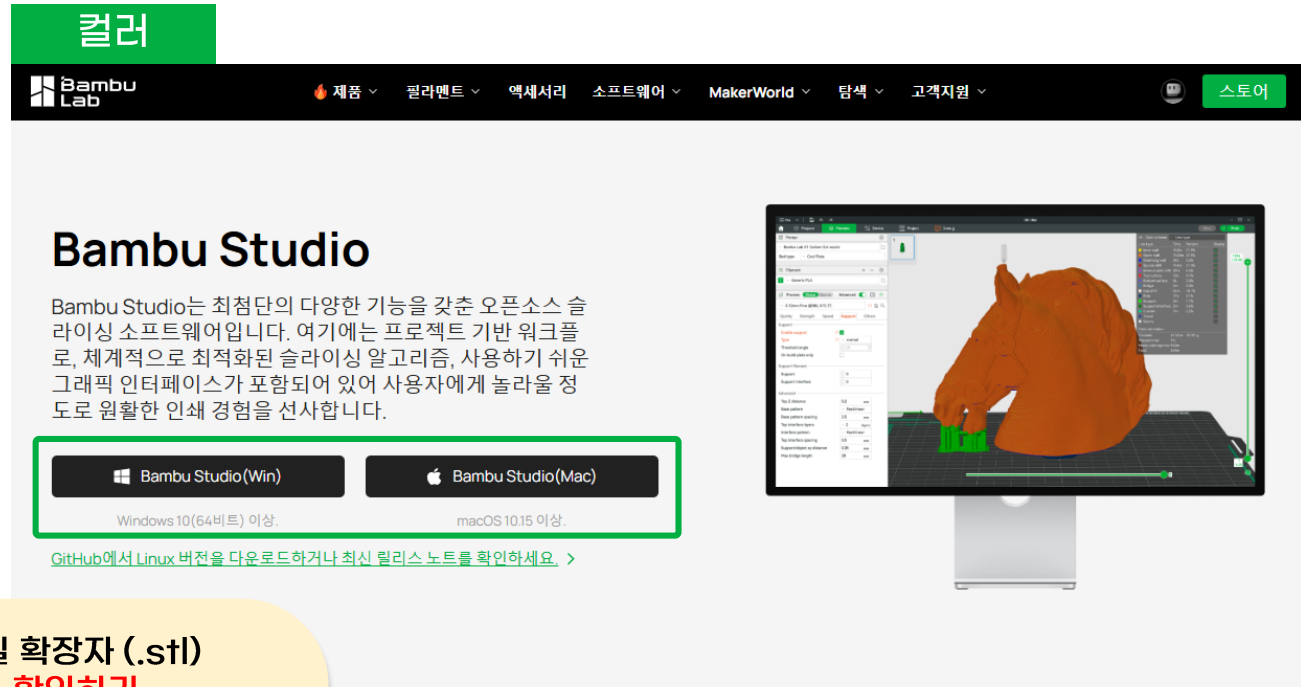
컬러

Bambu Lab

제품 필라멘트 액세서리 소프트웨어 MakerWorld 탐색 고객지원 스토어

Bambu Studio

Bambu Studio는 최첨단의 다양한 기능을 갖춘 오픈소스 슬라이싱 소프트웨어입니다. 여기에는 프로젝트 기반 워크플로, 체계적으로 최적화된 슬라이싱 알고리즘, 사용하기 쉬운 그래픽 인터페이스가 포함되어 있어 사용자에게 놀라울 정도로 원활한 인쇄 경험을 선사합니다.

Bambu Studio(Win)

Bambu Studio(Mac)

Windows 10(64비트) 이상.

macOS 10.15 이상.

GitHub에서 Linux 버전을 다운로드하거나 최신 릴리스 노트를 확인하세요. >

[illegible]일 확장자 (.stl)
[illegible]